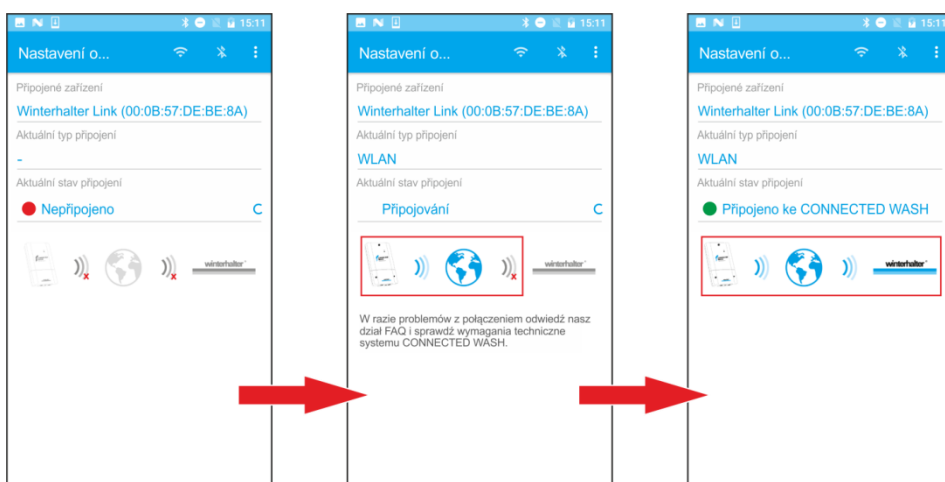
15:11

Nastavení o...

Připojené zařízení

Winterhalter Link (00:0B:57:DE:BE:8A)

Aktuální typ připojení

-

Aktuální stav připojení

Nepřipojeno

C

winterhalter

15:11

Nastavení o...

Připojené zařízení

Winterhalter Link (00:0B:57:DE:BE:8A)

Aktuální typ připojení

WLAN

Aktuální stav připojení

Připojování

C

winterhalter

W razie problemów z połączeniem odwiedź nasz dział FAQ i sprawdź wymagania techniczne systemu CONNECTED WASH.

15:11

Nastavení o...

Připojené zařízení

Winterhalter Link (00:0B:57:DE:BE:8A)

Aktuální typ připojení

WLAN

Aktuální stav připojení

Připojeno ke CONNECTED WASH

winterhalter